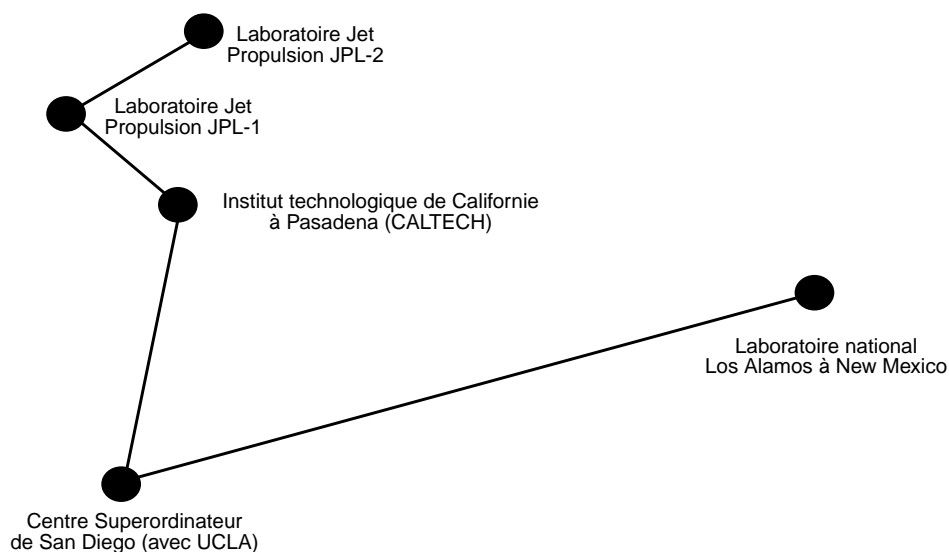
Laboratoire Jet
Propulsion JPL-2

Laboratoire Jet
Propulsion JPL-1

Institut technologique de Californie
à Pasadena (CALTECH)

Laboratoire national
Los Alamos à New Mexico

Centre Superordinateur
de San Diego (avec UCLA)